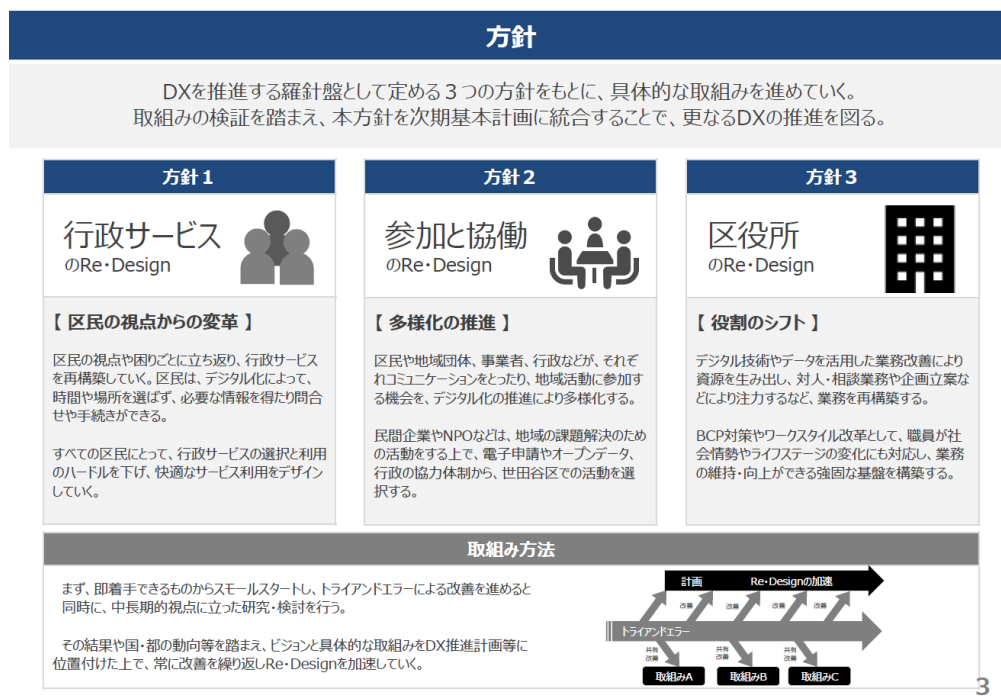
方針

DXを推進する羅針盤として定める３つの方針をもとに、具体的な取組みを進めていく。
取組みの検証を踏まえ、本方針を次期基本計画に統合することで、更なるDXの推進を図る。

方針１

行政サービス
のRe・Design

【 区民の視点からの変革 】

区民の視点や困りごとに立ち返り、行政サービスを再構築していく。区民は、デジタル化によって、時間や場所を選ばず、必要な情報を得たり問合せや手続きができる。

すべての区民にとって、行政サービスの選択と利用のハードルを下げ、快適なサービス利用をデザインしていく。

方針２

参加と協働
のRe・Design

【 多様化の推進 】

区民や地域団体、事業者、行政などが、それぞれコミュニケーションをとったり、地域活動に参加する機会を、デジタル化の推進により多様化する。

民間企業やNPOなどは、地域の課題解決のための活動をする上で、電子申請やオープンデータ、行政の協力体制から、世田谷区での活動を選択する。

方針３

区役所
のRe・Design

【 役割のシフト 】

デジタル技術やデータを活用した業務改善により資源を生み出し、対人・相談業務や企画立案などにより注力するなど、業務を再構築する。

BCP対策やワークスタイル改革として、職員が社会情勢やライフステージの変化にも対応し、業務の維持・向上ができる強固な基盤を構築する。

取組み方法

まず、即着手できるものからスモールスタートし、トライアンドエラーによる改善を進めると同時に、中長期的視点に立った研究・検討を行う。

その結果や国・都の動向等を踏まえ、ビジョンと具体的な取組みをDX推進計画等に位置付けた上で、常に改善を繰り返しRe・Designを加速していく。

計画
Re・Designの加速
改善
改善
改善
改善
トライアンドエラー
共有
改善
共有
改善
共有
改善
取組みA
取組みB
取組みC

3